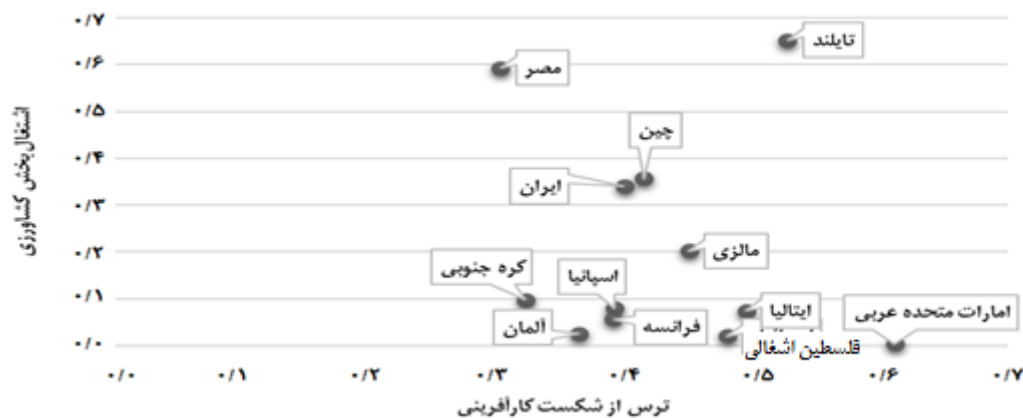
۰/۷
۰/۶
۰/۵
۰/۴
۰/۳
۰/۲
۰/۱
۰/۰

اشتغال بخش کشاورزی

تایلند
مصر
چین
ایران
مالزی
کره جنوبی
اسپانیا
ایتالیا
امارات متحده عربی
المان
فرانسه
قلسطین اشغالی

۰/۰
۰/۱
۰/۲
۰/۳
۰/۴
۰/۵
۰/۶
۰/۷

ترس از شکست کارآفرینی